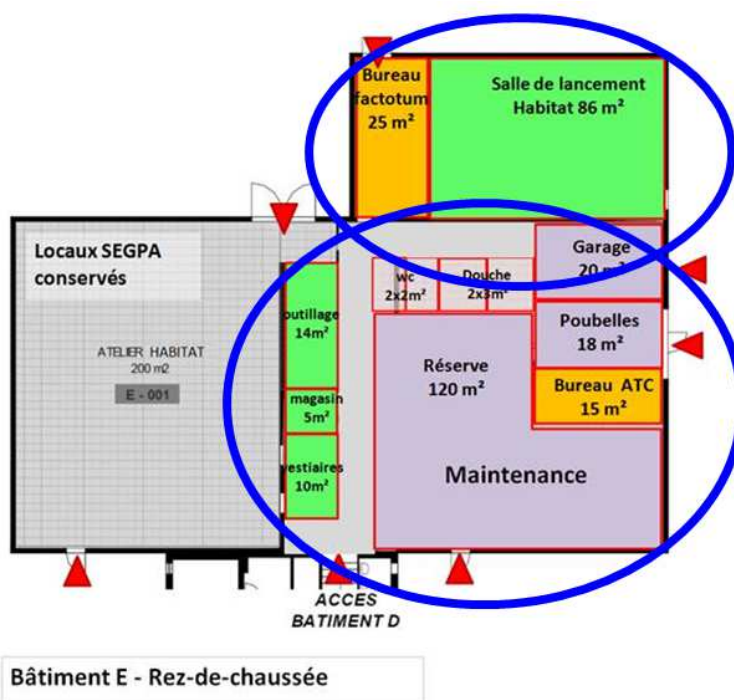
Bureau factotum 25 m²

Salle de lancement Habitat 86 m²

Locaux SEGPA conservés

ATELIER HABITAT 200 m2

E - 001

Garage 20 m²

wc 2x2m²

Douche 2x3m²

outillage 14m²

magasin 5m²

vestiaires 10m²

Réserve 120 m²

Poubelles 18 m²

Bureau ATC 15 m²

Maintenance

ACCES BATIMENT D

Bâtiment E - Rez-de-chaussée